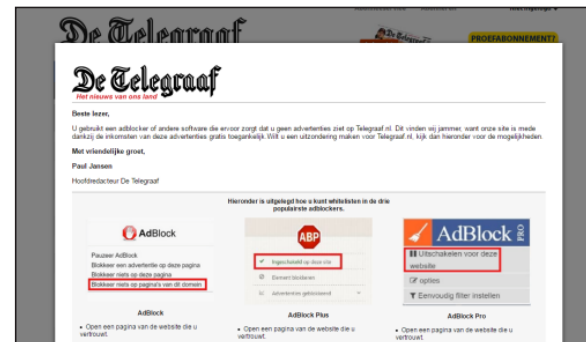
De Telegraaf

PROEFABONNEMENT?

De Telegraaf

Het nieuws van ons land

Beste lezer,

U gebruikt een adblocker of andere software die ervoor zorgt dat u geen advertenties ziet op Telegraaf.nl. Dit vinden wij jammer, want onze site is mede dankzij de inkomsten van deze advertenties gratis toegankelijk. Wilt u een uitzondering maken voor Telegraaf.nl, kijk dan hieronder voor de mogelijkheden.

Met vriendelijke groet,

Paul Jansen

Hoofdredacteur De Telegraaf

Hieronder is uitgelegd hoe u kunt whitelisten in de drie populairste adblockers.

AdBlock

Pauzeer AdBlock

Blokkeer een advertentie op deze pagina

Blokkeer niets op deze pagina

Blokkeer niets op pagina's van dit domein

ABP

Ingeschakeld op deze site

Element blokkeren

Advertenties geblokkeerd

AdBlock PRO

Uitschakelen voor deze website

opties

Eenvoudig filter instellen

AdBlock

• Open een pagina van de website die u vertrouwt.

AdBlock Plus

• Open een pagina van de website die u vertrouwt.

AdBlock Pro

• Open een pagina van de website die u vertrouwt.